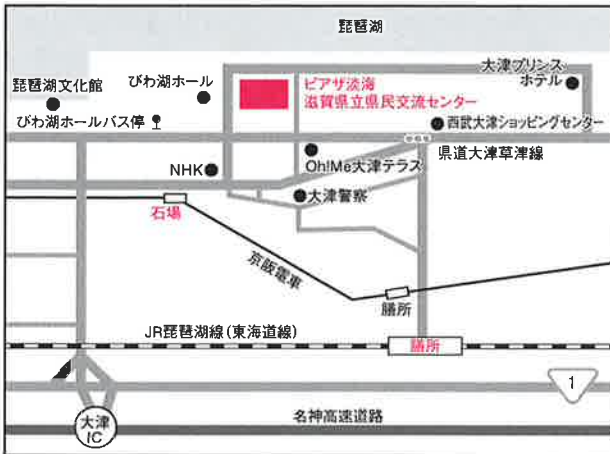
琵琶湖

琵琶湖文化館

びわ湖ホール

びわ湖ホールバス停

ピアザ淡海
滋賀県立県民交流センター

大津プリンス
ホテル

西武大津ショッピングセンター

NHK

Oh!Me大津テラス

県道大津草津線

大津警察

石場

京阪電車

膳所

JR琵琶湖線（東海道線）

膳所

1

大津
IC

名神高速道路